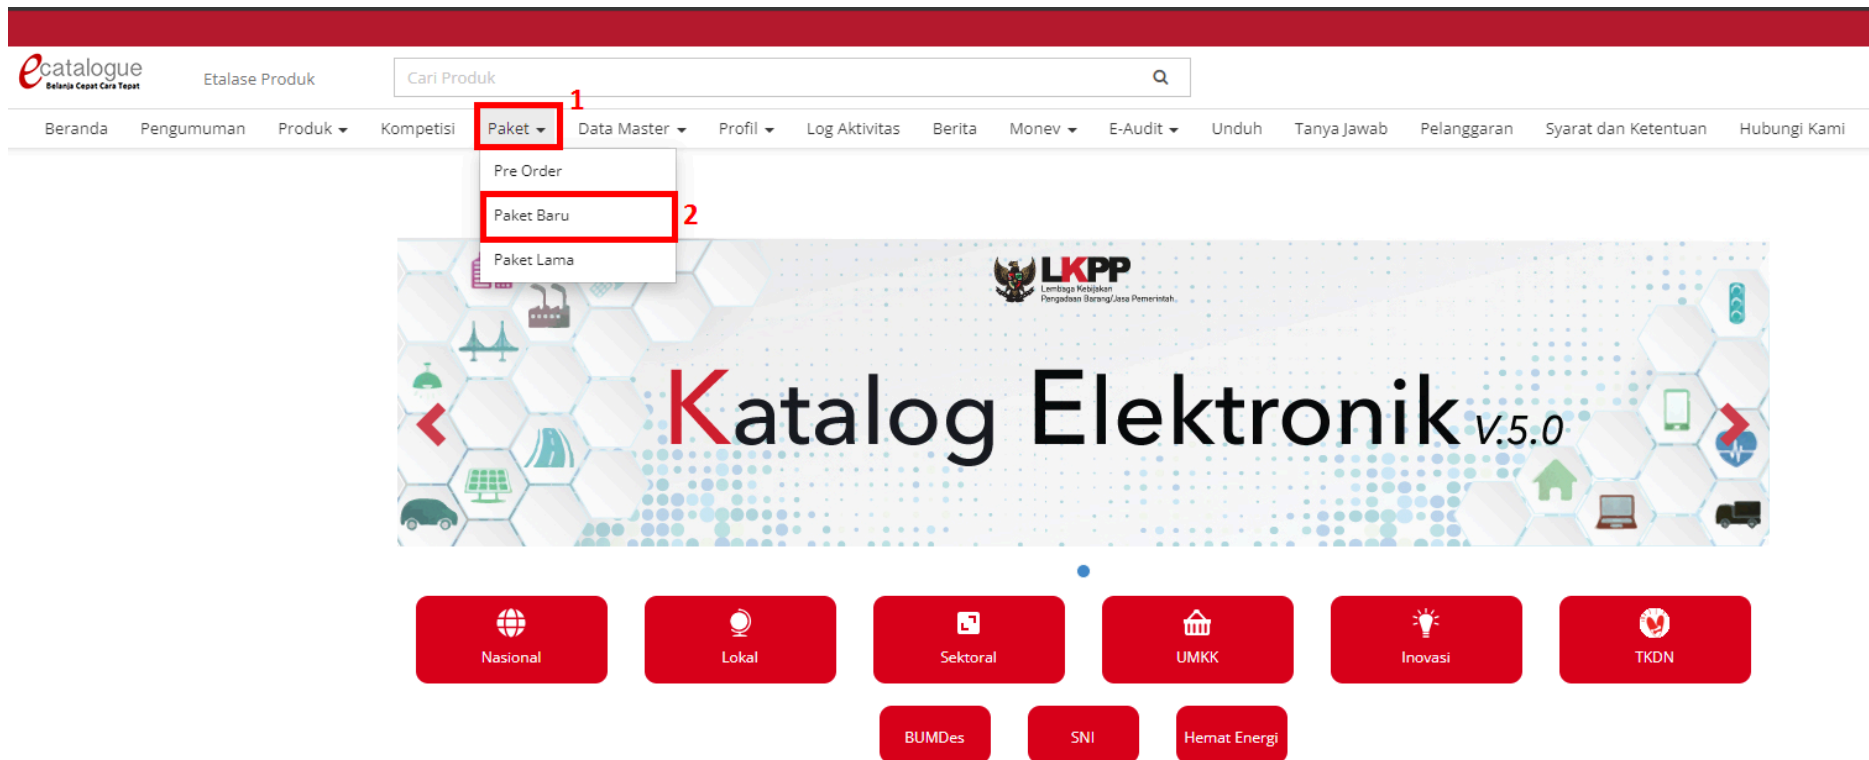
ecatalogue
Belanja Cepat Cara Tepat

Etalase Produk

Cari Produk

1

Beranda Pengumuman Produk Kompetisi Paket Data Master Profil Log Aktivitas Berita Monev E-Audit Unduh Tanya Jawab Pelanggaran Syarat dan Ketentuan Hubungi Kami

Pre Order
Paket Baru
2
Paket Lama

LKPP
Lembaga Kebijakan Pengadaan Barang/Jasa Pemerintah

Katalog Elektronik V.5.0

Nasional
Lokal
Sektoral
UMKK
Inovasi
TKDN
BUMDes
SNI
Hemat Energi